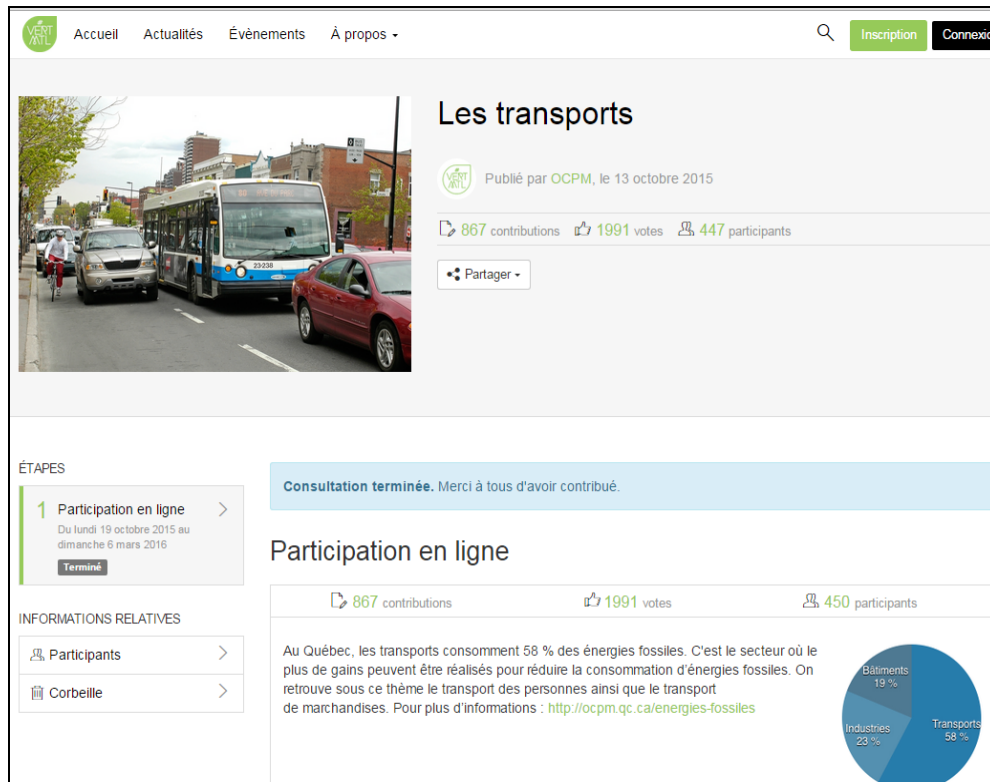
VERT MTL Accueil Actualités Évènements À propos ▾ Inscription Connexio

Les transports

Publié par OCPM, le 13 octobre 2015

867 contributions 1991 votes 447 participants

Partager ▾

ÉTAPES

1 Participation en ligne
Du lundi 19 octobre 2015 au dimanche 6 mars 2016
Terminé

INFORMATIONS RELATIVES

Participants

Corbeille

Consultation terminée. Merci à tous d'avoir contribué.

Participation en ligne

867 contributions 1991 votes 450 participants

Au Québec, les transports consomment 58 % des énergies fossiles. C'est le secteur où le plus de gains peuvent être réalisés pour réduire la consommation d'énergies fossiles. On retrouve sous ce thème le transport des personnes ainsi que le transport de marchandises. Pour plus d'informations : http://ocpm.qc.ca/energies-fossiles

Bâtiments 19 %
Industries 23 %
Transports 58 %